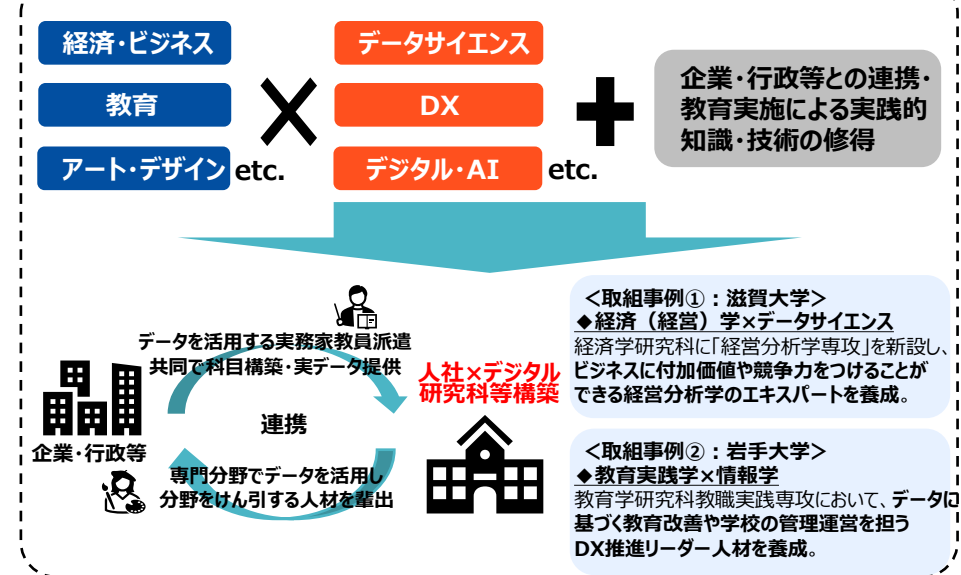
経済・ビジネス

教育

アート・デザイン etc.

データサイエンス

DX

デジタル・AI etc.

企業・行政等との連携・教育実施による実践的知識・技術の修得

データを活用する実務家教員派遣
共同で科目構築・実データ提供

連携

企業・行政等

専門分野でデータを活用し
分野をけん引する人材を輩出

人社×デジタル
研究科等構築

＜取組事例①：滋賀大学＞
◆経済（経営）学×データサイエンス
経済学研究科に「経営分析学専攻」を新設し、ビジネスに付加価値や競争力をつけることができる経営分析学のエキスパートを養成。

＜取組事例②：岩手大学＞
◆教育実践学×情報学
教育学研究科教職実践専攻において、データに基づく教育改善や学校の管理運営を担うDX推進リーダー人材を養成。